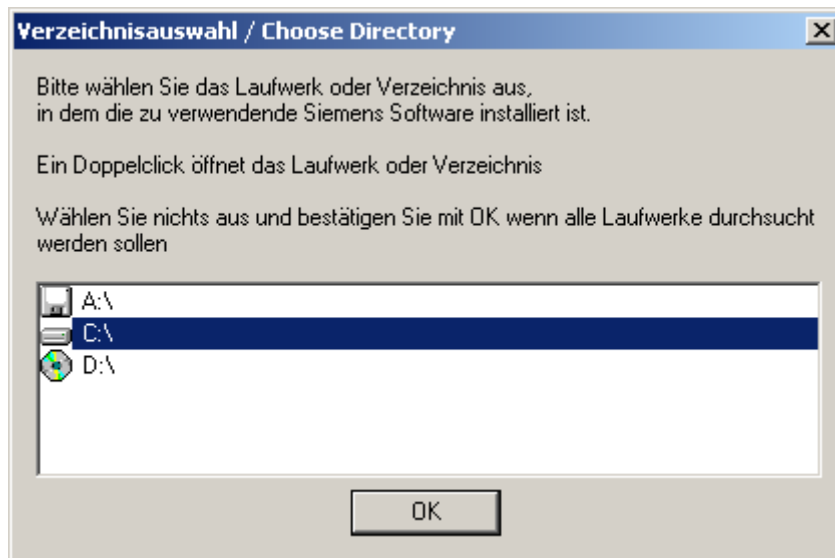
Verzeichnisauswahl / Choose Directory

Bitte wählen Sie das Laufwerk oder Verzeichnis aus, in dem die zu verwendende Siemens Software installiert ist.

Ein Doppelclick öffnet das Laufwerk oder Verzeichnis

Wählen Sie nichts aus und bestätigen Sie mit OK wenn alle Laufwerke durchsucht werden sollen

A:\
C:\
D:\

OK